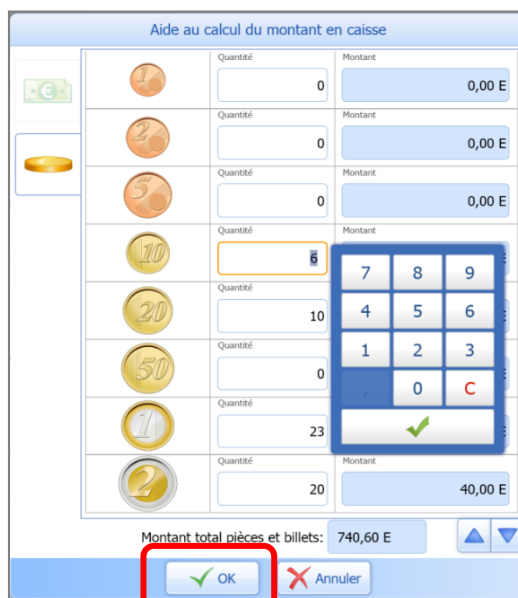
Aide au calcul du montant en caisse

1
Quantité
0
Montant
0,00 E

2
Quantité
0
Montant
0,00 E

5
Quantité
0
Montant
0,00 E

10
Quantité
6

20
Quantité
10

50
Quantité
0

1
Quantité
23

2
Quantité
20
Montant
40,00 E

7 8 9
4 5 6
1 2 3
0 C

Montant total pièces et billets: 740,60 E

OK
Annuler